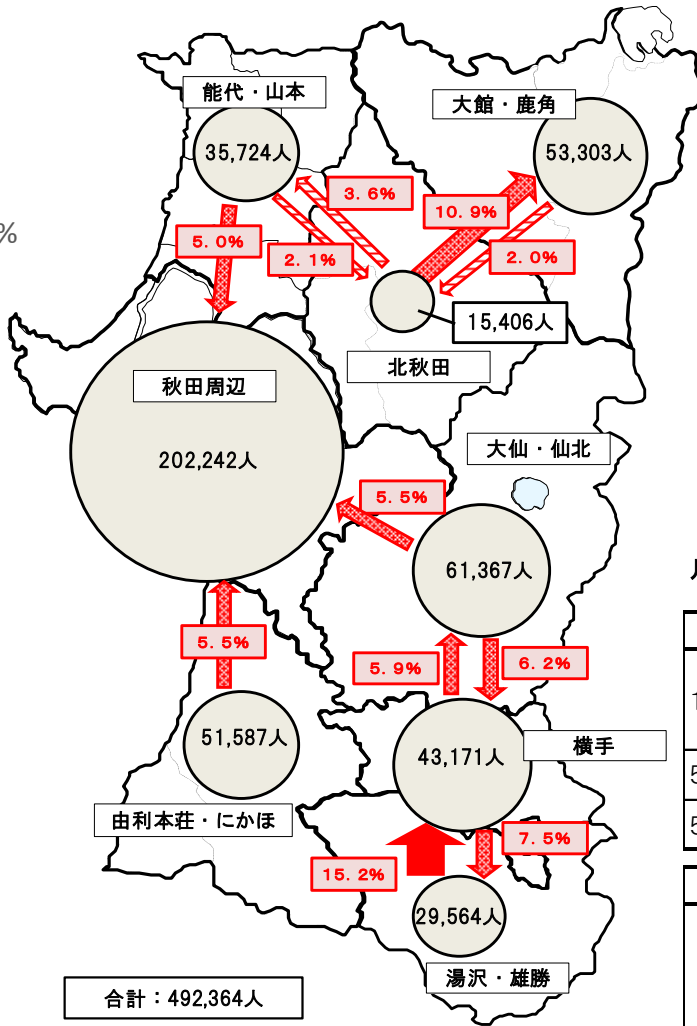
%

能代・山本
35,724人

大館・鹿角
53,303人

3.6%
10.9%
5.0%
2.1%
2.0%

15,406人
北秋田

秋田周辺
202,242人

大仙・仙北
5.5%
61,367人

5.5%
5.9%
6.2%

51,587人
43,171人
横手

由利本荘・にかほ
15.2%
7.5%
29,564人
湯沢・雄勝

合計：492,364人

人
1
5
5